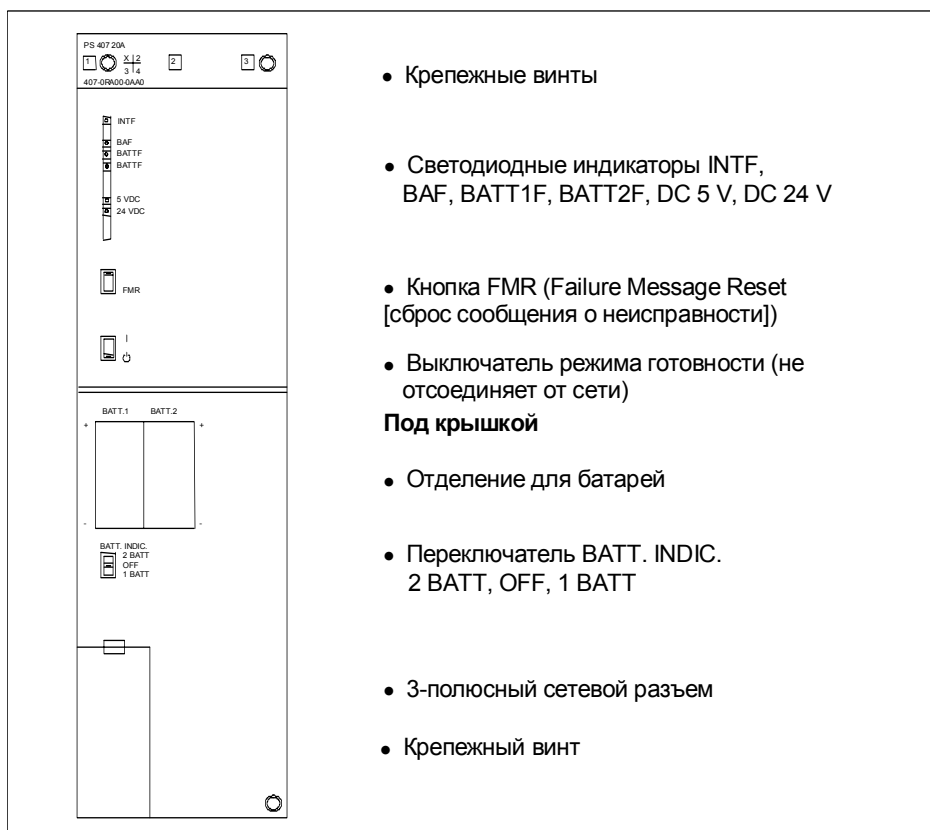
PS 407 20A
1 X 2
3 4
2
3
407-0RA00-0AA0

INTF
BAF
BATTF
BATTF
5 VDC
24 VDC

FMR

I
⏻

BATT.1
BATT.2
+
+
-
-

BATT. INDIC.
2 BATT
OFF
1 BATT

• Крепежные винты

• Светодиодные индикаторы INTF, BAF, BATT1F, BATT2F, DC 5 V, DC 24 V

• Кнопка FMR (Failure Message Reset [сброс сообщения о неисправности])

• Выключатель режима готовности (не отсоединяет от сети)

Под крышкой

• Отделение для батарей

• Переключатель BATT. INDIC. 2 BATT, OFF, 1 BATT

• 3-полюсный сетевой разъем

• Крепежный винт